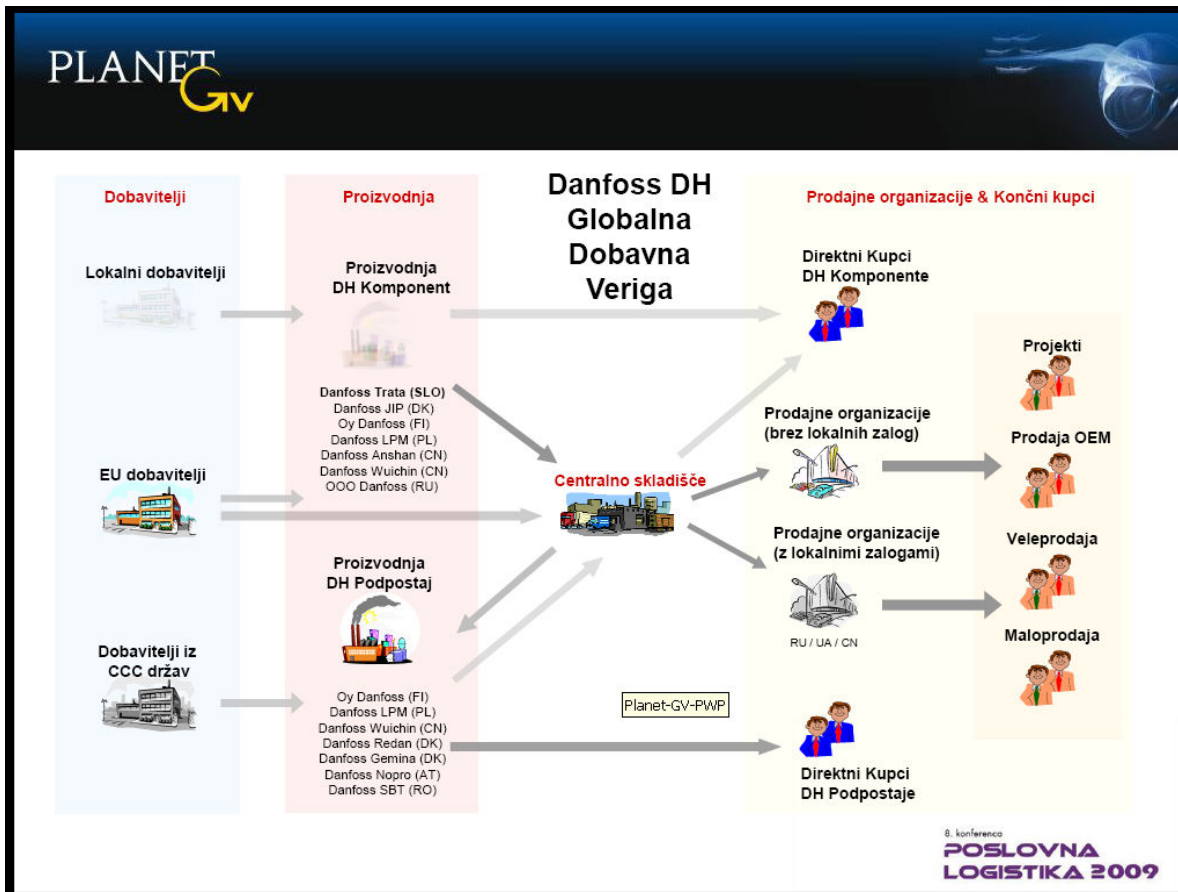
PLANET GV

Danfoss DH Globalna Dobavna Veriga

Dobavitelji

Lokalni dobavitelji

EU dobavitelji

Dobavitelji iz CCC držav

Proizvodnja

Proizvodnja DH Komponent

Danfoss Trata (SLO)
Danfoss JIP (DK)
Oy Danfoss (FI)
Danfoss LPM (PL)
Danfoss Anshan (CN)
Danfoss Wuichin (CN)
OOO Danfoss (RU)

Proizvodnja DH Podpostaj

Oy Danfoss (FI)
Danfoss LPM (PL)
Danfoss Wuichin (CN)
Danfoss Redan (DK)
Danfoss Gemina (DK)
Danfoss Nopro (AT)
Danfoss SBT (RO)

Centralno skladišče

Planet-GV-PWP

Prodajne organizacije & Končni kupci

Direktni Kupci DH Komponente

Prodajne organizacije (brez lokalnih zalog)

Prodajne organizacije (z lokalnimi zalogami)

RU / UA / CN

Direktni Kupci DH Podpostaje

Projekti

Prodaja OEM

Veleprodaja

Maloprodaja

8. konferenca
POSLOVNA LOGISTIKA 2009